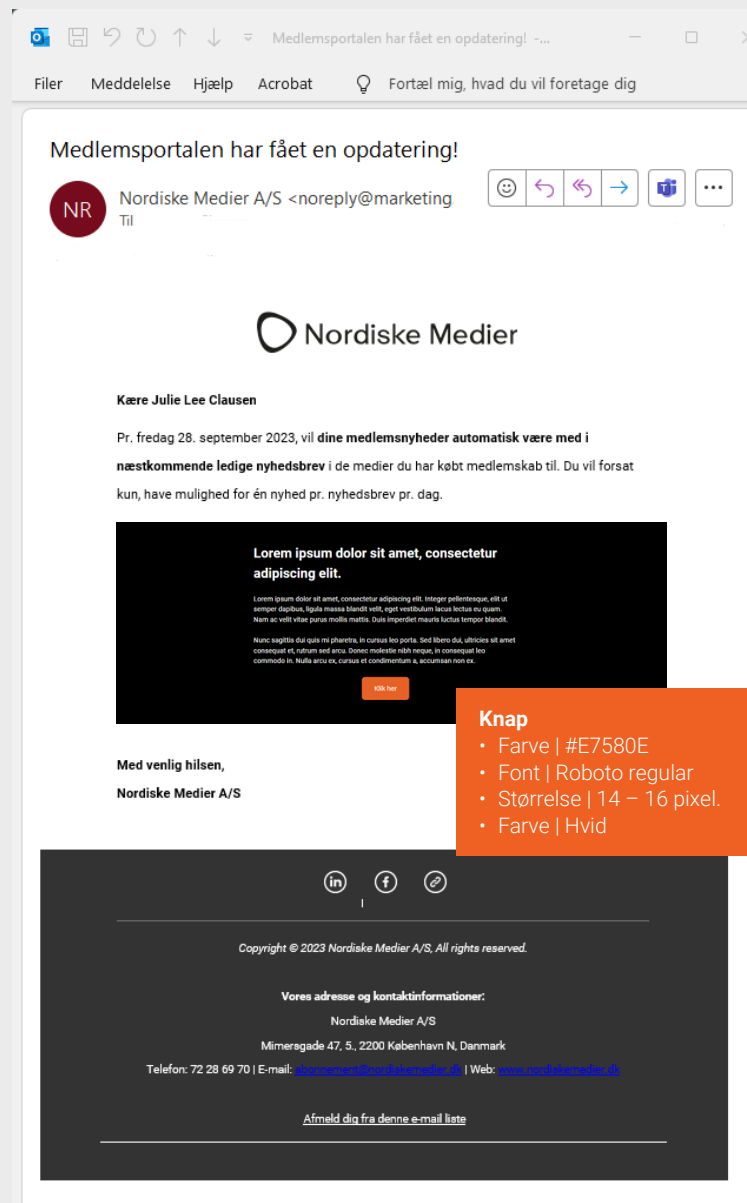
Medlemsportalen har fået en opdatering! -...

Filer Meddelelse Hjælp Acrobat Fortæl mig, hvad du vil foretage dig

Medlemsportalen har fået en opdatering!

NR Nordiske Medier A/S <noreply@marketing
Til

Nordiske Medier

Kære Julie Lee Clausen

Pr. fredag 28. september 2023, vil dine medlemsnyheder automatisk være med i næstkommende ledige nyhedsbrev i de medier du har købt medlemskab til. Du vil forsat kun, have mulighed for én nyhed pr. nyhedsbrev pr. dag.

Lorem ipsum dolor sit amet, consectetur adipiscing elit.

Lorem ipsum dolor sit amet, consectetur adipiscing elit. Integer pellentesque, elit ut semper dapibus, ligula massa blandit velit, eget vestibulum lacus lectus eu quam. Nam ac velit vitae purus mollis mattis. Duis imperdiet mauris luctus tempor blandit.

Nunc sagittis dui quis mi pharetra, in cursus leo porta. Sed libero dui, ultricies sit amet consequat et, rutrum sed arcu. Donec molestie nibh neque, in consequat leo commodo in. Nulla arcu ex, cursus et condimentum a, accumsan non ex.

Klik her

Knap
• Farve | #E7580E
• Font | Roboto regular
• Størrelse | 14 – 16 pixel.
• Farve | Hvid

Med venlig hilsen,
Nordiske Medier A/S

Copyright © 2023 Nordiske Medier A/S, All rights reserved.

Vores adresse og kontaktinformationer:
Nordiske Medier A/S
Mimersgade 47, 5., 2200 København N, Danmark
Telefon: 72 28 69 70 | E-mail: abonnement@nordiskemedier.dk | Web: www.nordiskemedier.dk

Afmeld dig fra denne e-mail liste